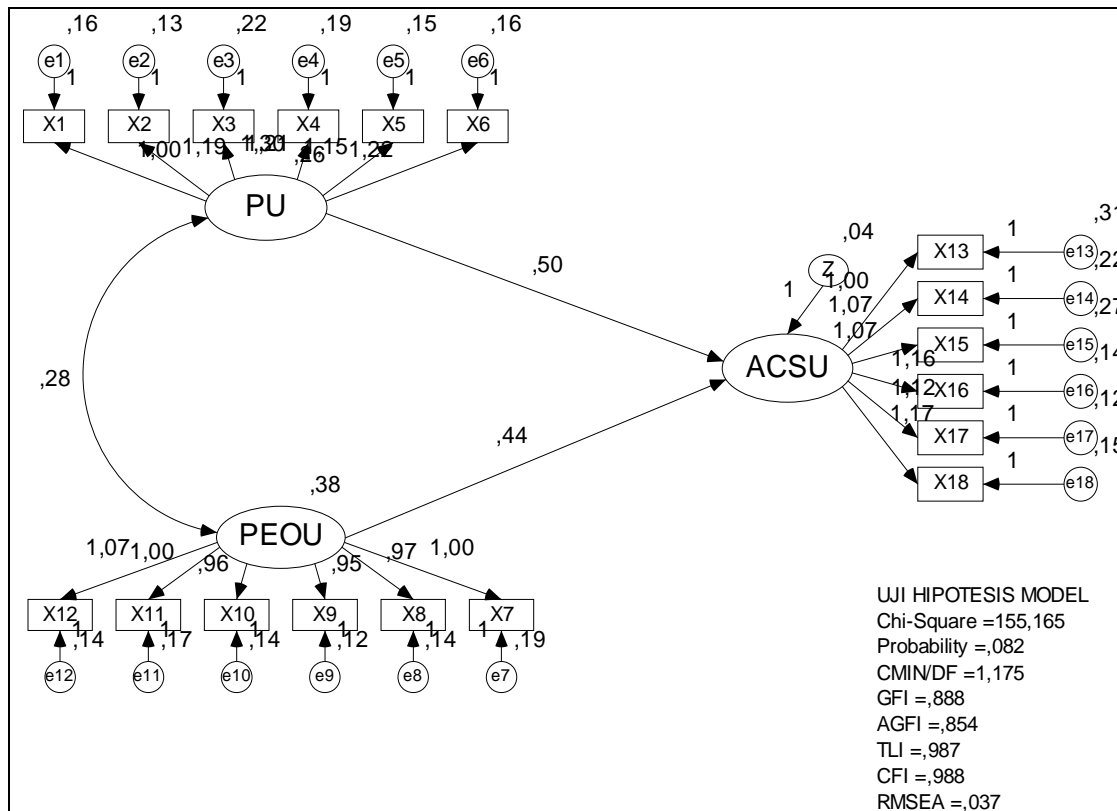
,16 ,13 ,22 ,19 ,15 ,16

e1 1 e2 1 e3 1 e4 1 e5 1 e6 1

X1 X2 X3 X4 X5 X6

1,00 1,19 1,20 1,31 ,46 1,15 1,22

PU

,04

Z

1 1,00 1,07 1,07 1,16 1,12 1,17

,50

,31

X13 1 e13 ,22
X14 1 e14 ,27
X15 1 e15 ,14
X16 1 e16 ,12
X17 1 e17 ,15
X18 1 e18

ACSU

,28

,44

,38

PEOU

1,07 1,00 ,96 ,95 ,97 1,00

X12 X11 X10 X9 X8 X7

1 ,14 1 ,17 1 ,14 1 ,12 1 ,14 1 ,19

e12 e11 e10 e9 e8 e7

UJI HIPOTESIS MODEL
Chi-Square =155,165
Probability =,082
CMIN/DF =1,175
GFI =,888
AGFI =,854
TLI =,987
CFI =,988
RMSEA =,037